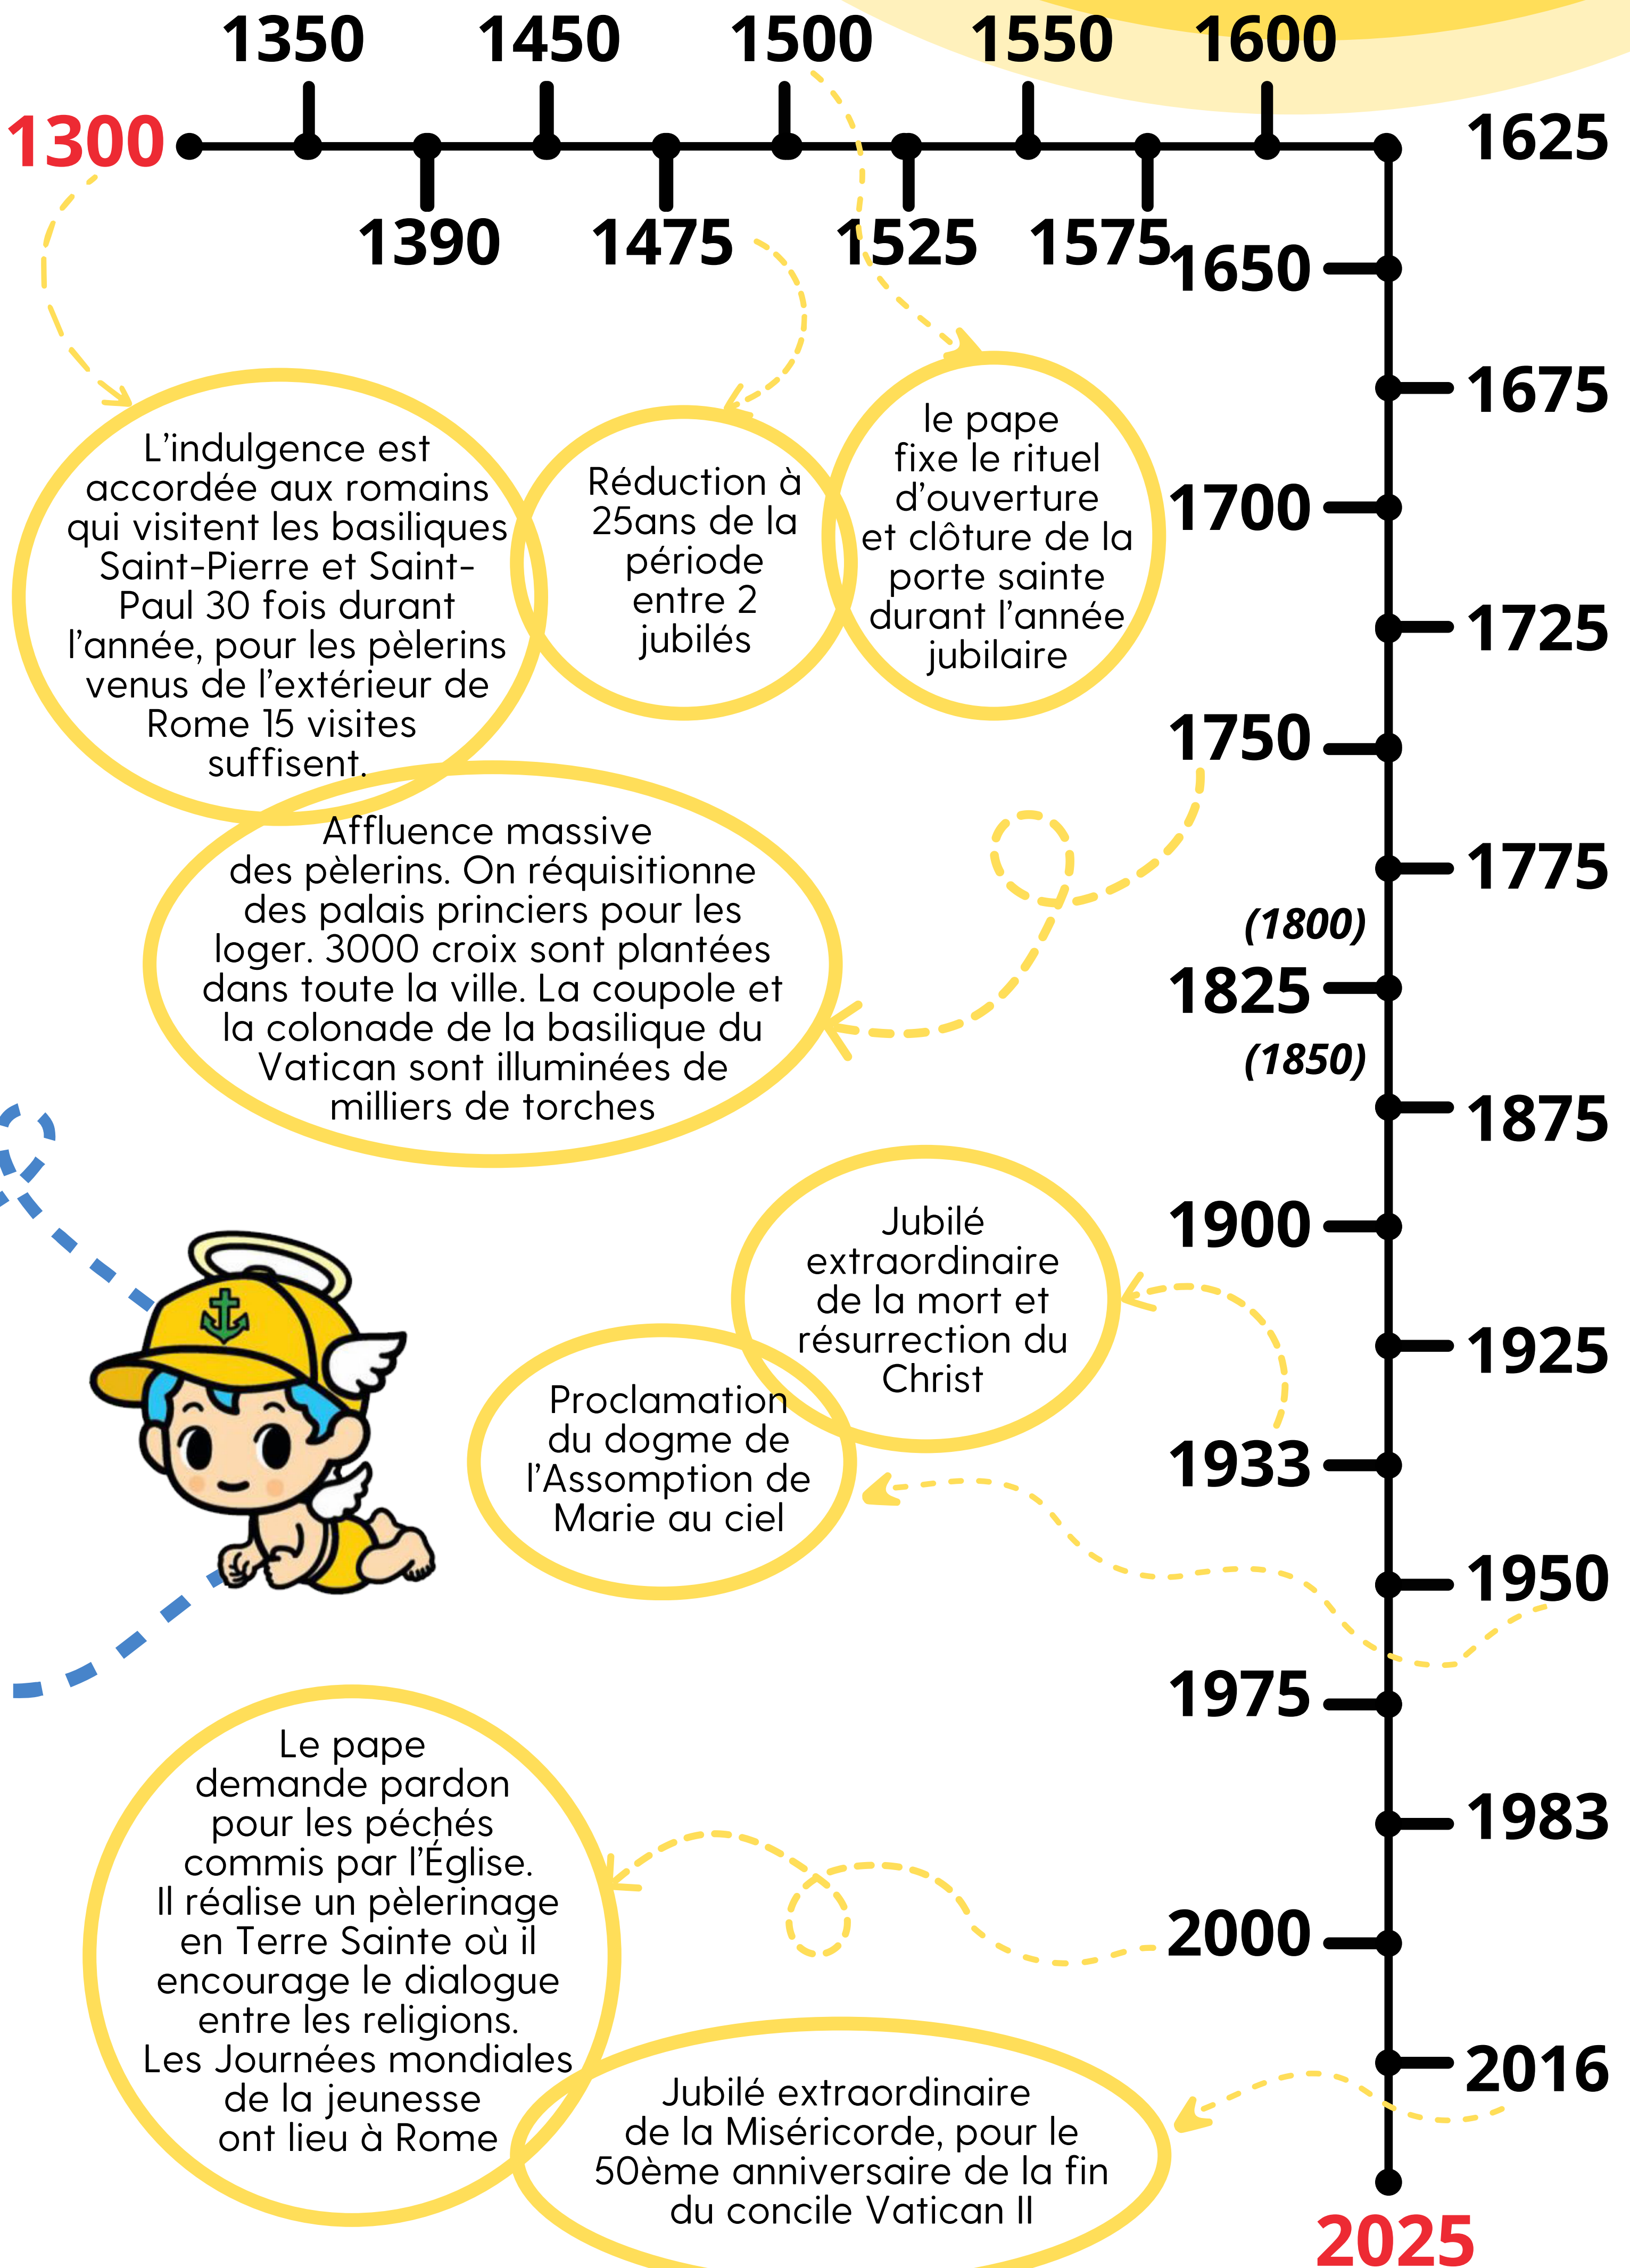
1350 1450 1500 1550 1600

1300

1390 1475 1525 1575

1625

1650

1675

1700

1725

1750

1775

(1800)

1825

(1850)

1875

1900

1925

1933

1950

1975

1983

2000

2016

2025

L'indulgence est accordée aux romains qui visitent les basiliques Saint-Pierre et Saint-Paul 30 fois durant l'année, pour les pèlerins venus de l'extérieur de Rome 15 visites suffisent.

Réduction à 25ans de la période entre 2 jubilés

le pape fixe le rituel d'ouverture et clôture de la porte sainte durant l'année jubilaire

Affluence massive des pèlerins. On réquisitionne des palais princiers pour les loger. 3000 croix sont plantées dans toute la ville. La coupole et la colonade de la basilique du Vatican sont illuminées de milliers de torches

Jubilé extraordinaire de la mort et résurrection du Christ

Proclamation du dogme de l'Assomption de Marie au ciel

Le pape demande pardon pour les péchés commis par l'Église. Il réalise un pèlerinage en Terre Sainte où il encourage le dialogue entre les religions. Les Journées mondiales de la jeunesse ont lieu à Rome

Jubilé extraordinaire de la Miséricorde, pour le 50ème anniversaire de la fin du concile Vatican II